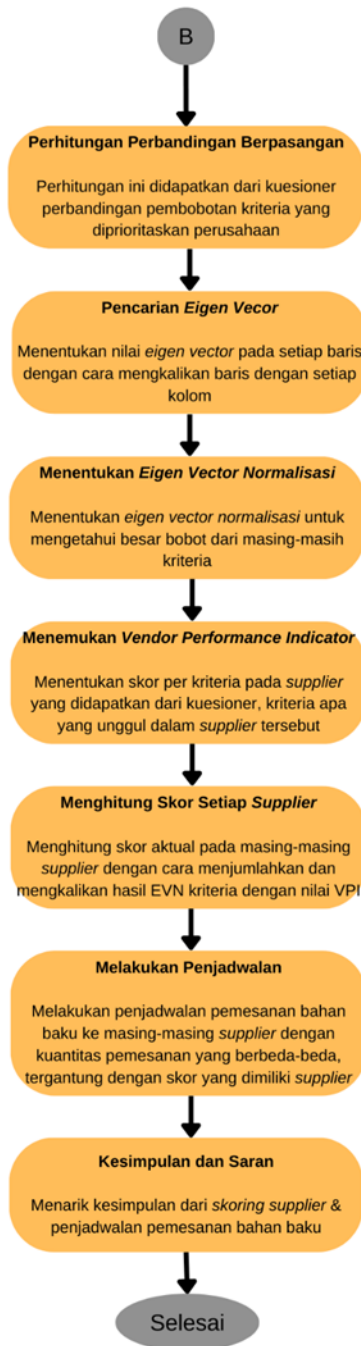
B

Perhitungan Perbandingan Berpasangan

Perhitungan ini didapatkan dari kuesioner perbandingan pembobotan kriteria yang diprioritaskan perusahaan

Pencarian Eigen Vecor

Menentukan nilai eigen vector pada setiap baris dengan cara mengkalikan baris dengan setiap kolom

Menentukan Eigen Vector Normalisasi

Menentukan eigen vector normalisasi untuk mengetahui besar bobot dari masing-masih kriteria

Menemukan Vendor Performance Indicator

Menentukan skor per kriteria pada supplier yang didapatkan dari kuesioner, kriteria apa yang unggul dalam supplier tersebut

Menghitung Skor Setiap Supplier

Menghitung skor aktual pada masing-masing supplier dengan cara menjumlahkan dan mengkalikan hasil EVN kriteria dengan nilai VPI

Melakukan Penjadwalan

Melakukan penjadwalan pemesanan bahan baku ke masing-masing supplier dengan kuantitas pemesanan yang berbeda-beda, tergantung dengan skor yang dimiliki supplier

Kesimpulan dan Saran

Menarik kesimpulan dari skoring supplier & penjadwalan pemesanan bahan baku

Selesai